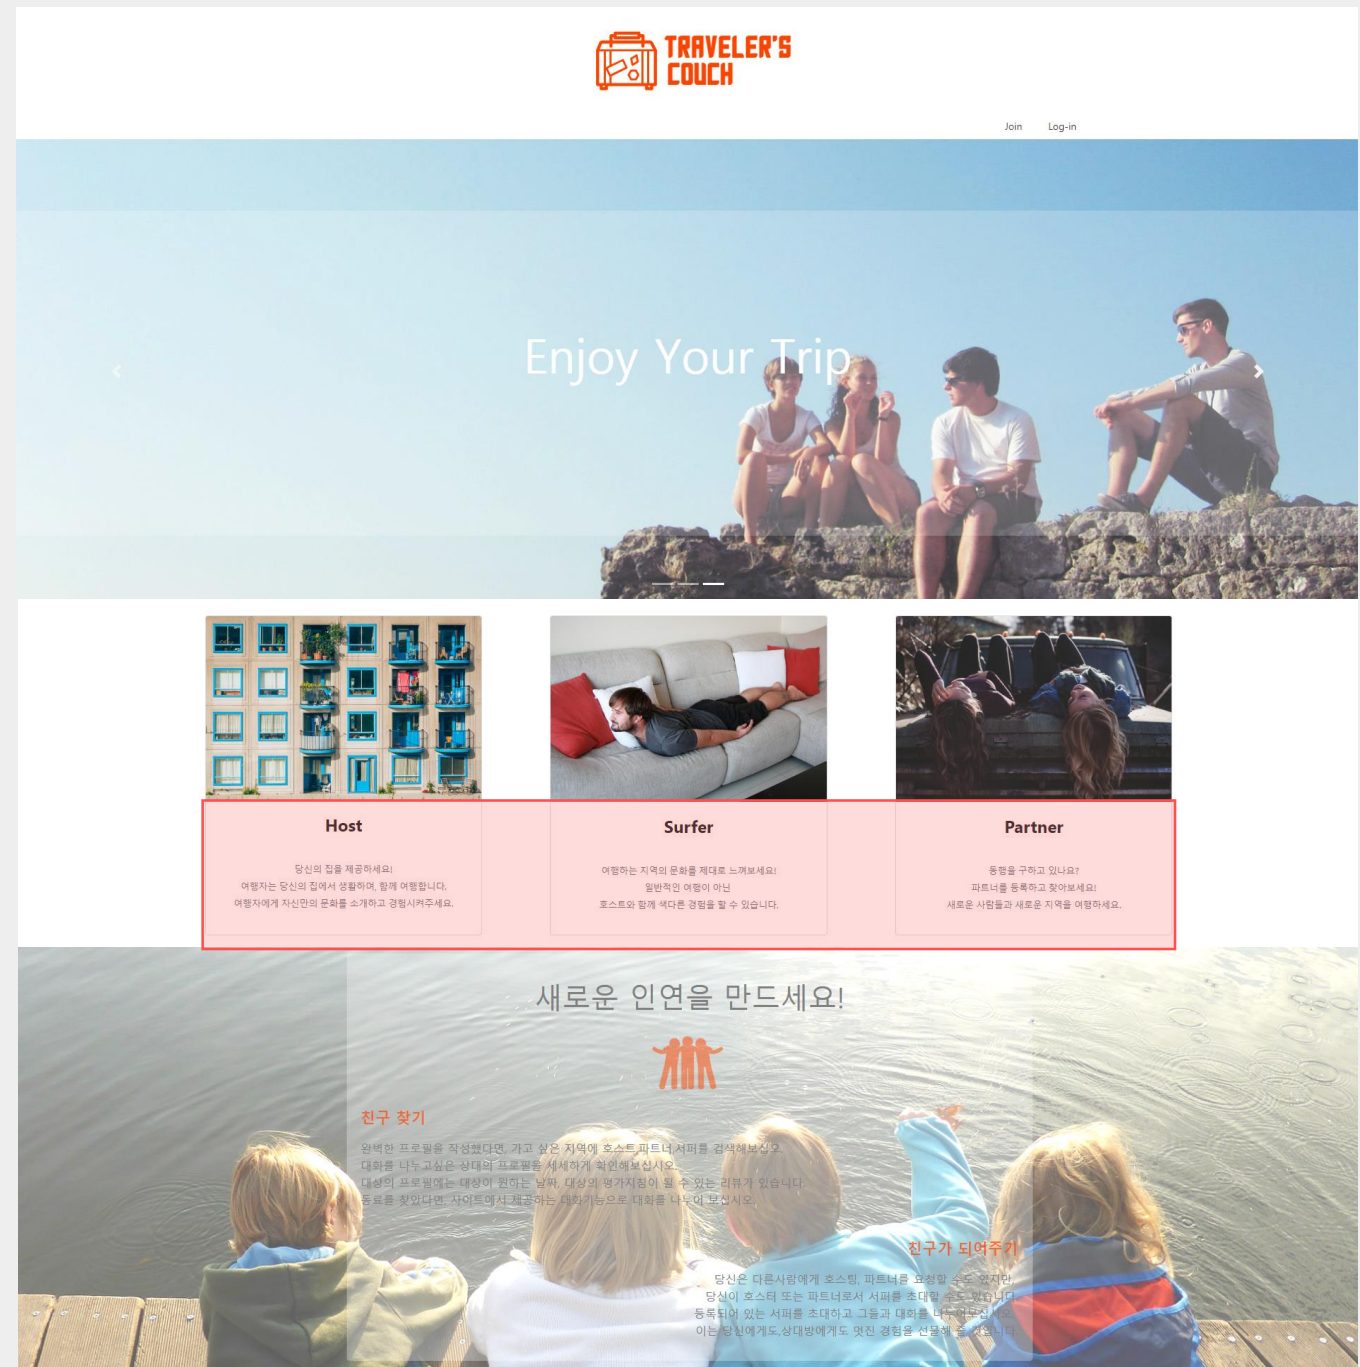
TRAVELER'S COUCH

Join Log-in

Enjoy Your Trip

Host

당신의 집을 제공하세요!
여행자는 당신의 집에서 생활하며, 함께 여행합니다.
여행자에게 자신만의 문화를 소개하고 경험시켜주세요.

Surfer

여행하는 지역의 문화를 제대로 느껴보세요!
일반적인 여행이 아닌
호스트와 함께 색다른 경험을 할 수 있습니다.

Partner

동행을 구하고 있나요?
파트너를 등록하고 찾아보세요!
새로운 사람들과 새로운 지역을 여행하세요.

새로운 인연을 만드세요!

친구 찾기

완벽한 프로필을 작성했다면, 가고 싶은 지역에 호스트,파트너,서퍼를 검색해보십오.
대화를 나누고싶은 상대의 프로필을 세세하게 확인해보십시오.
대상의 프로필에는 대상이 원하는 날짜, 대상의 평가지침이 될 수 있는 리뷰가 있습니다.
동료를 찾았다면, 사이트에서 제공하는 대화기능으로 대화를 나누어 보십시오.

친구가 되어주기

당신은 다른사람에게 호스팅, 파트너를 요청할 수도 있지만
당신이 호스터 또는 파트너로서 서퍼를 초대할 수도 있습니다.
등록되어 있는 서퍼를 초대하고 그들과 대화를 나누어보십시오.
이는 당신에게도,상대방에게도 멋진 경험을 선물해 줄 것입니다.